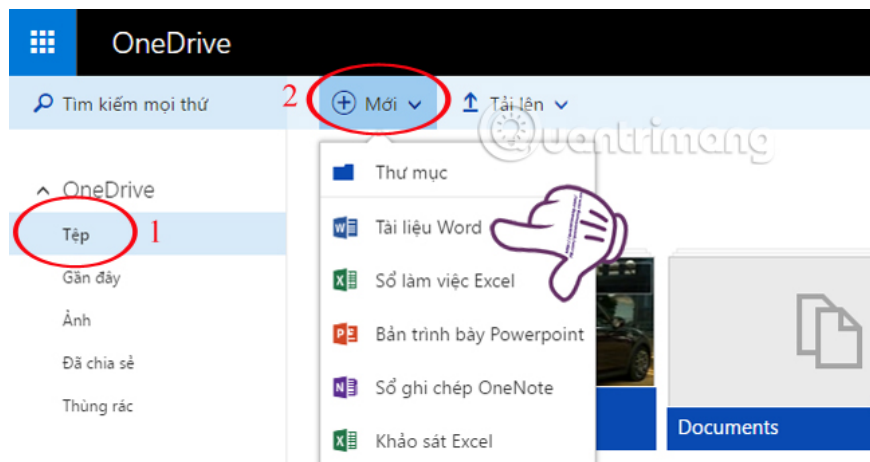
OneDrive

Tìm kiếm mọi thứ

2

Mới

Tải lên

Quantrimang

OneDrive

Tệp

1

Gần đây

Ảnh

Đã chia sẻ

Thùng rác

Thư mục

Tài liệu Word

Sổ làm việc Excel

Bản trình bày Powerpoint

Sổ ghi chép OneNote

Khảo sát Excel

Documents